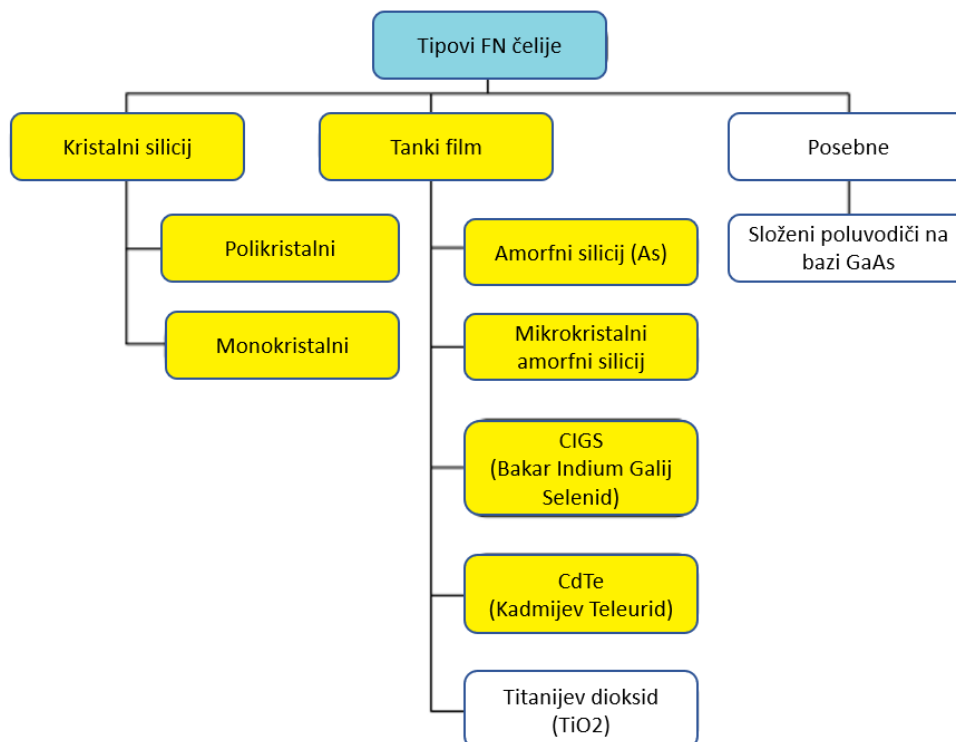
Tipovi FN ćelije

Kristalni silicij

Polikristalni

Monokristalni

Tanki film

Amorfni silicij (As)

Mikrokristalni amorfni silicij

CIGS (Bakar Indium Galij Selenid)

CdTe (Kadmijev Teleurid)

Titanijev dioksid (TiO2)

Posebne

Složeni poluvodiči na bazi GaAs